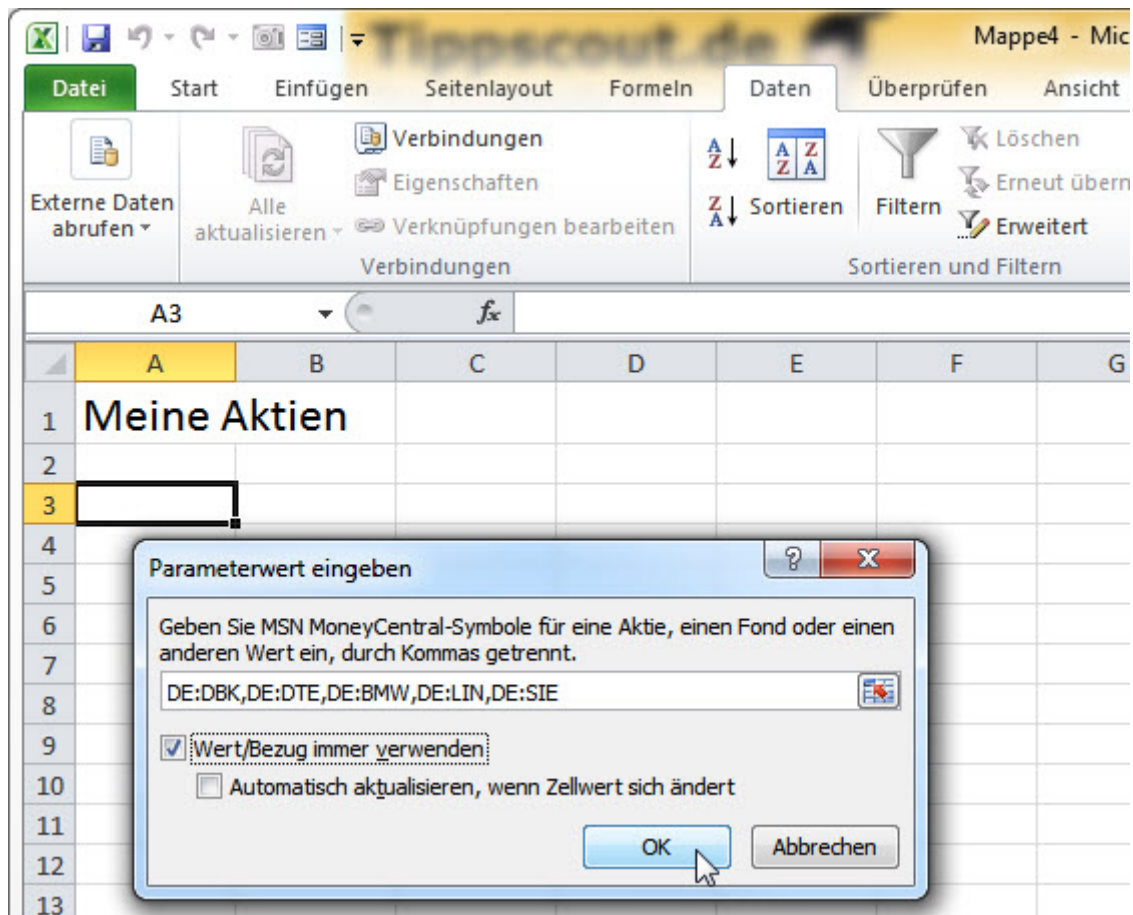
Tippscout.de
Mappe4 - Mic

Datei
Start
Einfügen
Seitenlayout
Formeln
Daten
Überprüfen
Ansicht

Externe Daten abrufen
Alle aktualisieren
Verbindungen
Eigenschaften
Verknüpfungen bearbeiten
Verbindungen
Sortieren
Filtern
Löschen
Erneut übern
Erweitert
Sortieren und Filtern

A3
$f_x$

| | A | B | C | D | E | F | G |
|---|---|---|---|---|---|---|---|
| 1 | Meine Aktien | | | | | | |
| 2 | | | | | | | |
| 3 | | | | | | | |
| 4 | | | | | | | |
| 5 | | | | | | | |
| 6 | | | | | | | |
| 7 | | | | | | | |
| 8 | | | | | | | |
| 9 | | | | | | | |
| 10 | | | | | | | |
| 11 | | | | | | | |
| 12 | | | | | | | |
| 13 | | | | | | | |

Parameterwert eingeben
?
X
Geben Sie MSN MoneyCentral-Symbole für eine Aktie, einen Fond oder einen anderen Wert ein, durch Kommas getrennt.
DE:DBK,DE:DTE,DE:BMW,DE:LIN,DE:SIE
Wert/Bezug immer verwenden
Automatisch aktualisieren, wenn Zellwert sich ändert
OK
Abbrechen